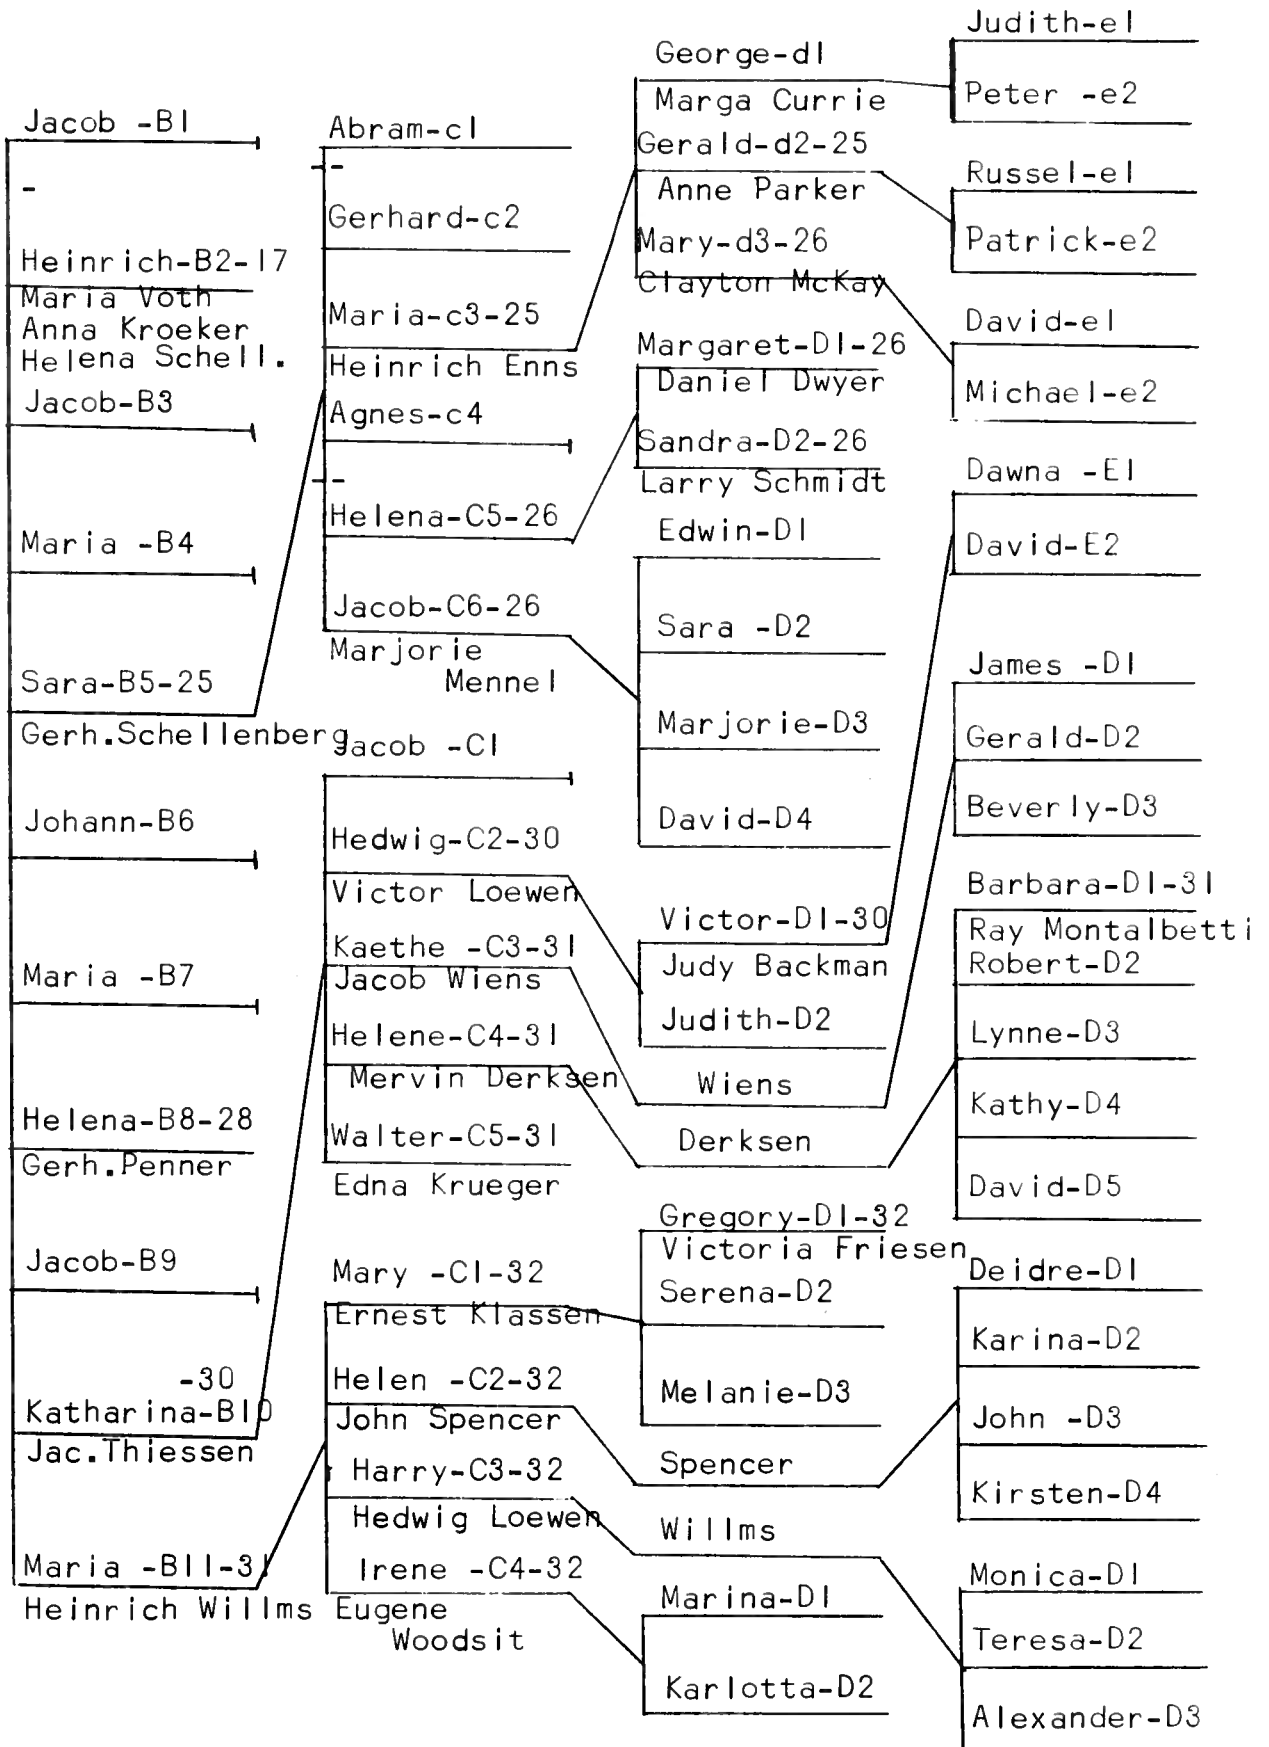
Jacob -BI
-
Heinrich-B2-17
Maria Voth
Anna Kroeker
Helena Schell.
Jacob-B3
Maria -B4
Sara-B5-25
Gerh.Schellenberg
Johann-B6
Maria -B7
Helena-B8-28
Gerh.Penner
Jacob-B9
-30
Katharina-BI0
Jac.Thiessen
Maria -BII-31
Heinrich Willms

Abram-cl
-
Gerhard-c2
Maria-c3-25
Heinrich Enns
Agnes-c4
-
Helena-C5-26
Jacob-C6-26
Marjorie Mennel
Jacob -CI
Hedwig-C2-30
Victor Loewen
Kaethe -C3-31
Jacob Wiens
Helene-C4-31
Mervin Derksen
Walter-C5-31
Edna Krueger
Mary -CI-32
Ernest Klassen
Helen -C2-32
John Spencer
Harry-C3-32
Hedwig Loewen
Irene -C4-32
Eugene Woodsit

George-dl
Marga Currie
Gerald-d2-25
Anne Parker
Mary-d3-26
Clayton McKay
Margaret-DI-26
Daniel Dwyer
Sandra-D2-26
Larry Schmidt
Edwin-DI
Sara -D2
Marjorie-D3
David-D4
Victor-DI-30
Judy Backman
Judith-D2
Wiens
Derksen
Gregory-DI-32
Victoria Friesen
Serena-D2
Melanie-D3
Spencer
Willms
Marina-DI
Karlotta-D2

Judith-el
Peter -e2
Russel-el
Patrick-e2
David-el
Michael-e2
Dawna -EI
David-E2
James -DI
Gerald-D2
Beverly-D3
Barbara-DI-31
Ray Montalbetti
Robert-D2
Lynne-D3
Kathy-D4
David-D5
Deidre-DI
Karina-D2
John -D3
Kirsten-D4
Monica-DI
Teresa-D2
Alexander-D3